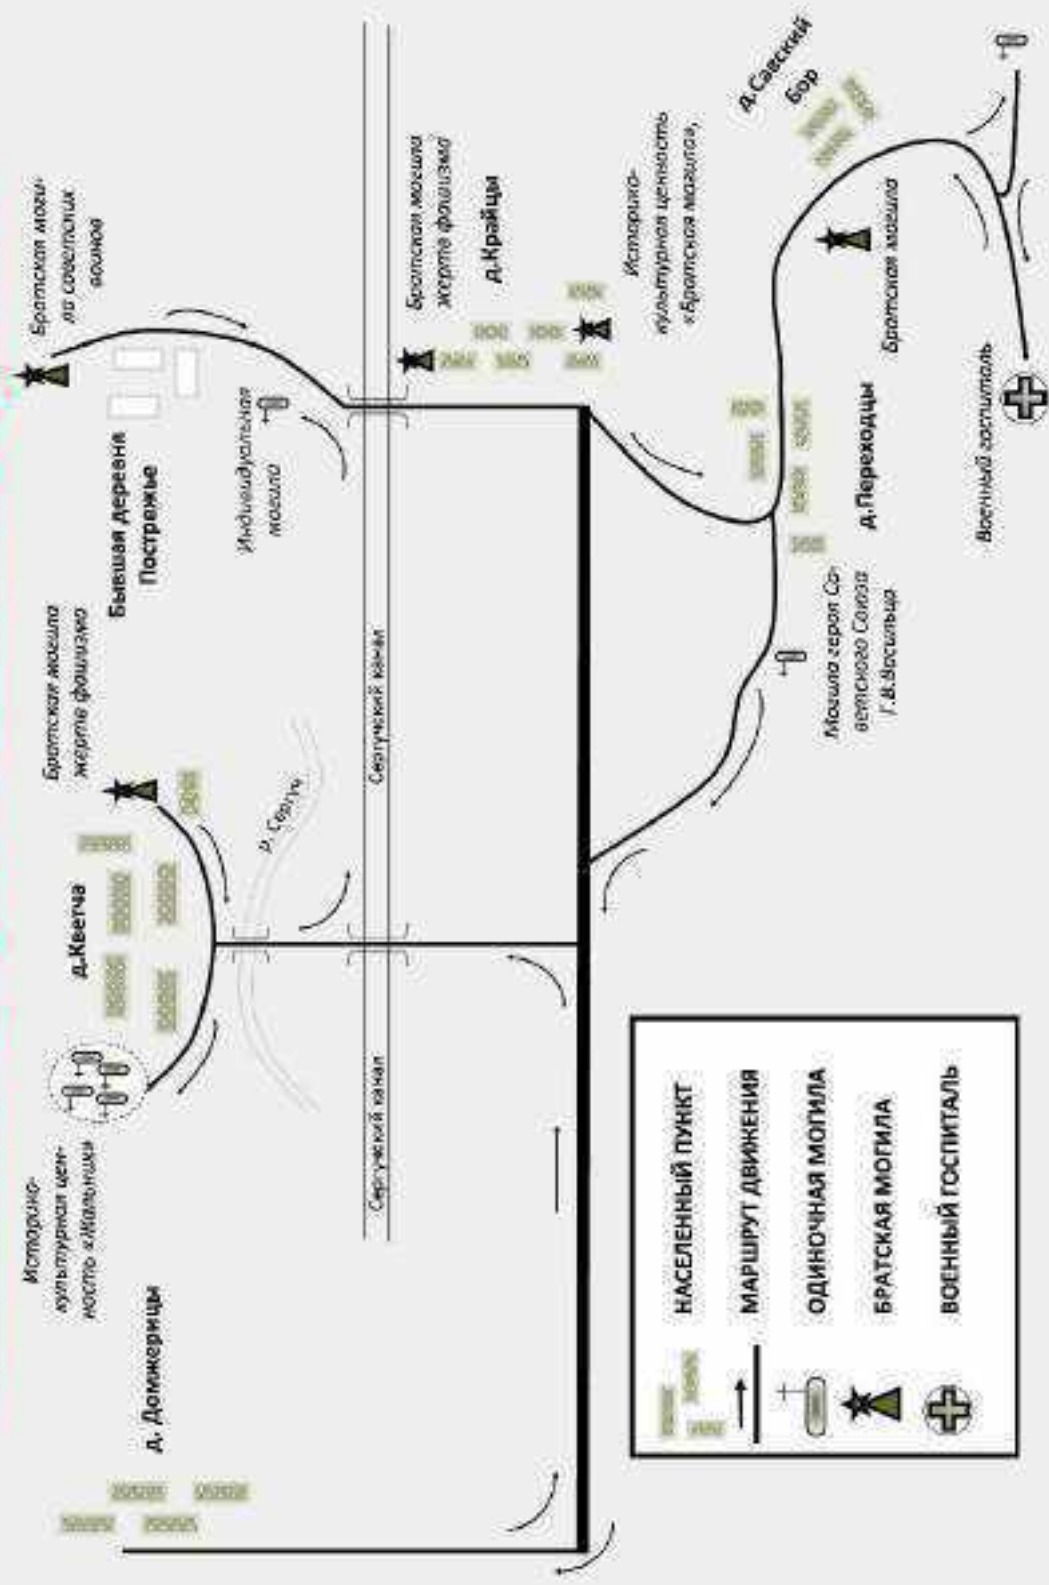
д. Домкерицы

Историко-культурная ценность «Жальники»

д.Кевча

Братская могила жертв фашизма

р. Сергучи

Сергучский канал

Сергучский канал

Бывшая деревня Пострежье

Индивидуальная могила

Братская могила советских воинов

Братская могила жертв фашизма

д.Крайцы

Историко-культурная ценность «Братская могила»,

д.Савский Бор

Братская могила

д.Переходцы

Могила героя Советского Союза Г.В.Васильца

Военный госпиталь

НАСЕЛЕННЫЙ ПУНКТ
МАРШРУТ ДВИЖЕНИЯ
ОДИНОЧНАЯ МОГИЛА
БРАТСКАЯ МОГИЛА
ВОЕННЫЙ ГОСПИТАЛЬ